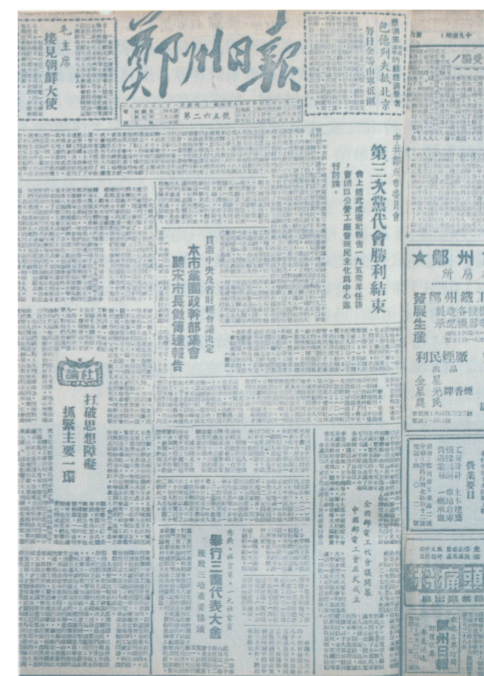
鄭州日報

毛主席接見朝鮮大使

第二六三號

中共中央委員會
第三次黨代會勝利結束

貫徹中央人民政府命令決定
本市黨團政幹部集會
聽宋市長傳達報告

社論
打破思想障礙
抓緊主要一環

舉行三屆代表大會

全國郵電工會成立

鄭州
發展生產
鄭州鐵工
利民煙廠

頭痛

鄭州日報